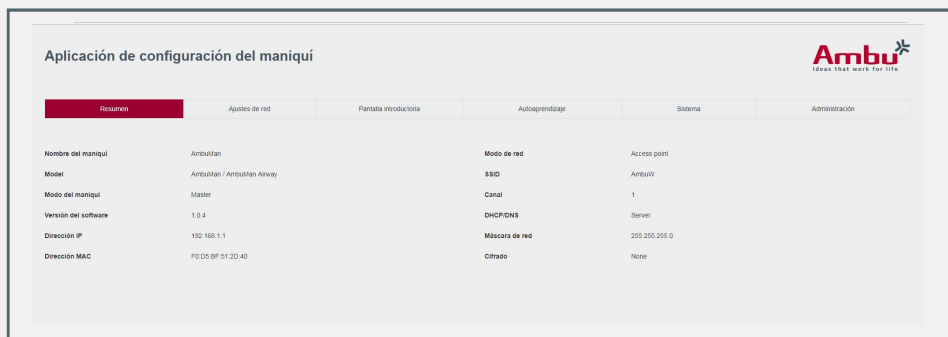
Aplicación de configuración del maniquí

Ambu
Ideas that work for life

Resumen | Ajustes de red | Pantalla introductoria | Autoaprendizaje | Sistema | Administración

| Nombre del maniquí | AmbuMan | Modo de red | Access point |
|---|---|---|---|
| Model | AmbuMan / AmbuMan Airway | SSID | AmbuW |
| Modo del maniquí | Master | Canal | 1 |
| Versión del software | 1.0.4 | DHCP/DNS | Server |
| Dirección IP | 192.168.1.1 | Máscara de red | 255.255.255.0 |
| Dirección MAC | F0:D5:BF:51:2D:40 | Cifrado | None |